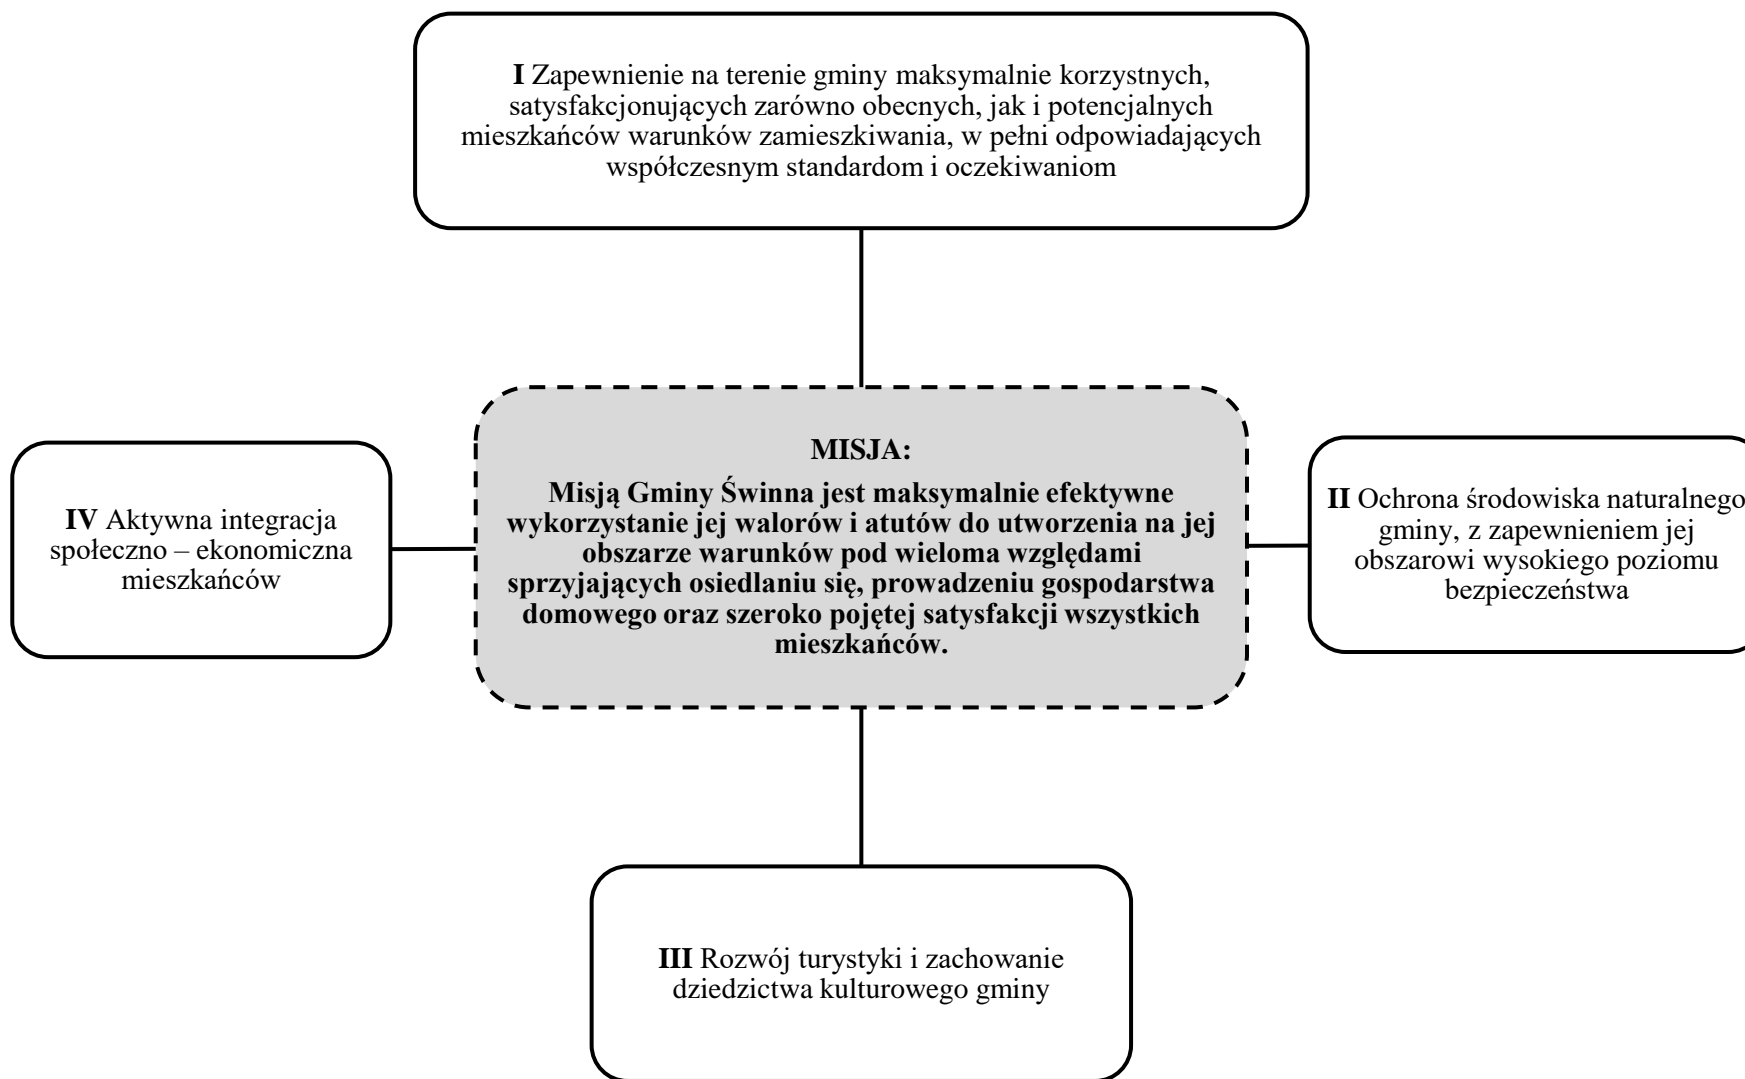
I Zapewnienie na terenie gminy maksymalnie korzystnych, satysfakcjonujących zarówno obecnych, jak i potencjalnych mieszkańców warunków zamieszkiwania, w pełni odpowiadających współczesnym standardom i oczekiwaniom

IV Aktywna integracja społeczno – ekonomiczna mieszkańców

MISJA:

Misją Gminy Świnna jest maksymalnie efektywne wykorzystanie jej walorów i atutów do utworzenia na jej obszarze warunków pod wieloma względami sprzyjających osiedlaniu się, prowadzeniu gospodarstwa domowego oraz szeroko pojętej satysfakcji wszystkich mieszkańców.

II Ochrona środowiska naturalnego gminy, z zapewnieniem jej obszarowi wysokiego poziomu bezpieczeństwa

III Rozwój turystyki i zachowanie dziedzictwa kulturowego gminy